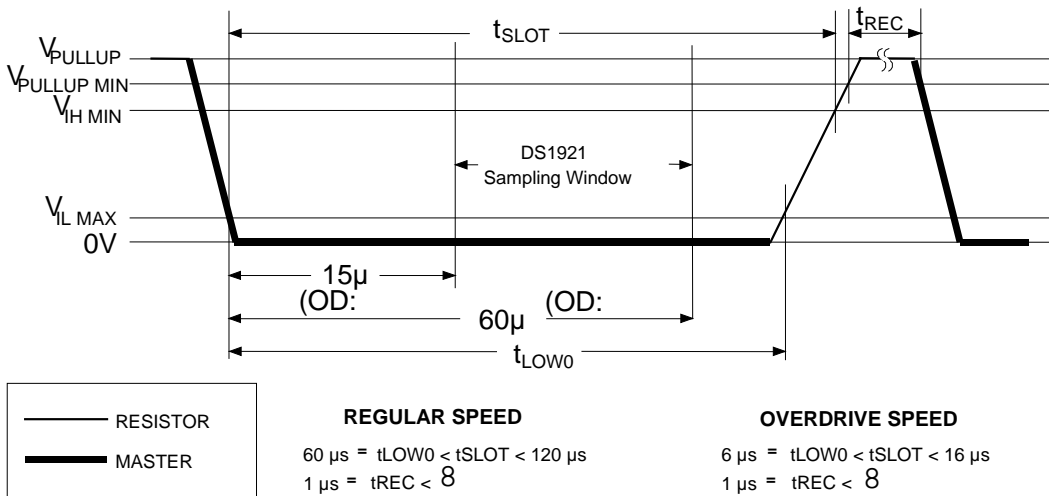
$t_{SLOT}$

$t_{REC}$

$V_{PULLUP}$

$V_{PULLUP\ MIN}$

$V_{IH\ MIN}$

DS1921 Sampling Window

$V_{IL\ MAX}$

0V

15µ

(OD:

60µ

(OD:

$t_{LOW0}$

RESISTOR

MASTER

**REGULAR SPEED**

60 µs = tLOW0 < tSLOT < 120 µs

1 µs = tREC < 8

**OVERDRIVE SPEED**

6 µs = tLOW0 < tSLOT < 16 µs

1 µs = tREC < 8